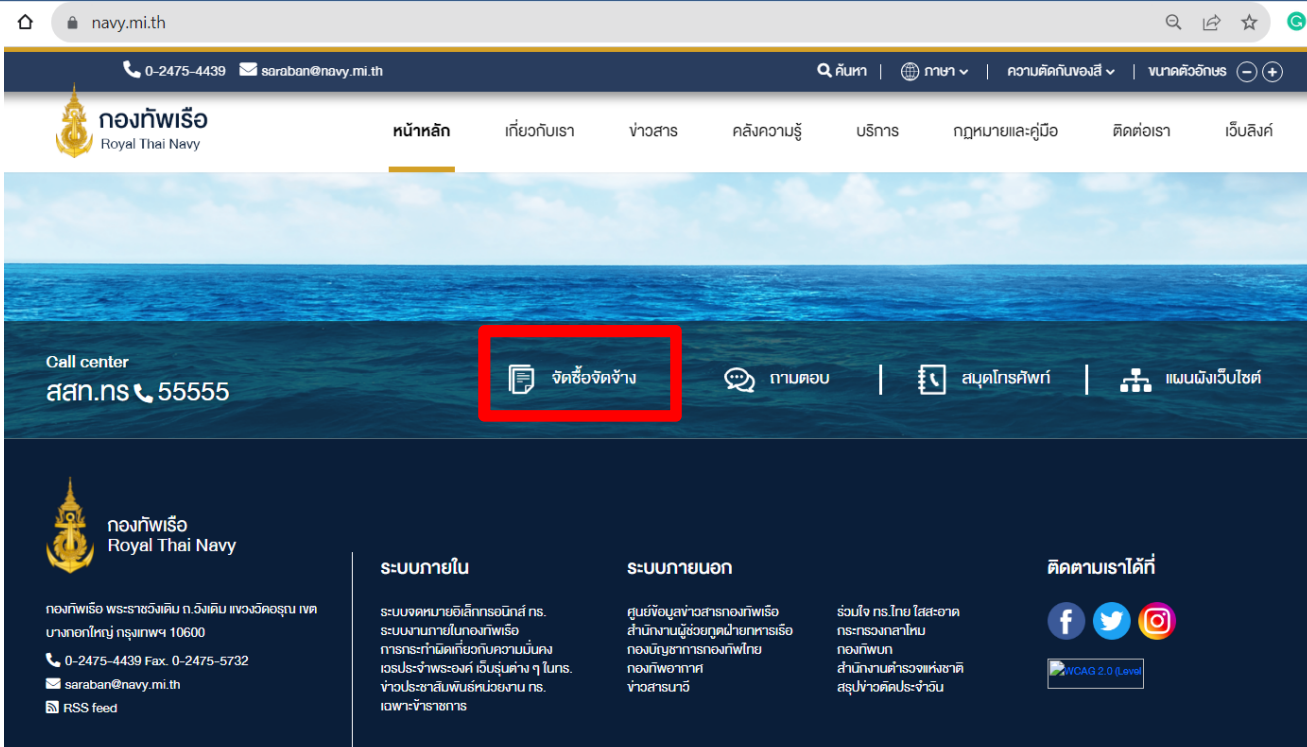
navy.mi.th

0-2475-4439 saraban@navy.mi.th

ค้นหา | ภาษา | ความตัดกันของสี | ขนาดตัวอักษร

กองทัพเรือ
Royal Thai Navy

หน้าหลัก เกี่ยวกับเรา ข่าวสาร คลังความรู้ บริการ กฎหมายและคู่มือ ติดต่อเรา เว็บลิงค์

Call center
สสท.ทร 55555

จัดซื้อจัดจ้าง ถามตอบ | สมุดโทรศัพท์ | แผนผังเว็บไซต์

กองทัพเรือ
Royal Thai Navy

กองทัพเรือ พระราชวังเดิม ถ.วังเดิม แขวงวัดอรุณ เขตบางกอกใหญ่ กรุงเทพฯ 10600

0-2475-4439 Fax. 0-2475-5732

saraban@navy.mi.th

RSS feed

ระบบภายใน

ระบบจดหมายอิเล็กทรอนิกส์ ทร.
ระบบงานภายในกองทัพเรือ
การกระทำผิดเกี่ยวกับความมั่นคง
เวรประจำพระองค์ เว็บรุ่นต่าง ๆ ในทร.
ข่าวประชาสัมพันธ์หน่วยงาน ทร.
เฉพาะข้าราชการ

ระบบภายนอก

ศูนย์ข้อมูลข่าวสารกองทัพเรือ
สำนักงานผู้ช่วยทูตฝ่ายทหารเรือ
กองบัญชาการกองทัพไทย
กองทัพอากาศ
ข่าวสารนาวี

ร่วมใจ ทร.ไทย ใสสะอาด
กระทรวงกลาโหม
กองทัพบก
สำนักงานตำรวจแห่งชาติ
สรุปข่าวตัดประจำวัน

ติดตามเราได้ที่

WCAG 2.0 (Level